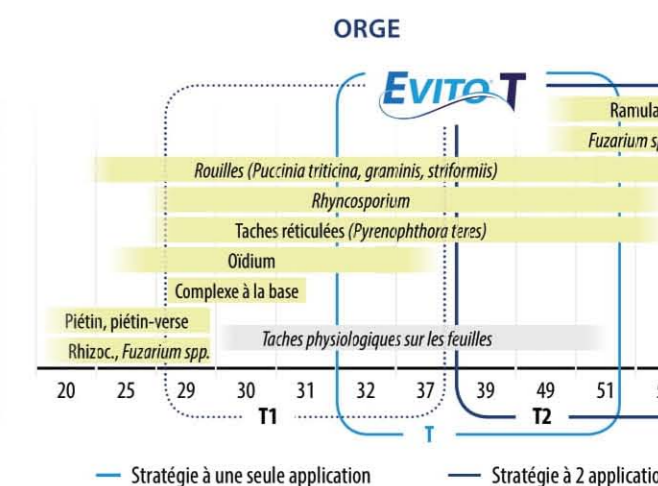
ORGE

EVITO T

Ramula

Fuzarium s

Rouilles (Puccinia triticina, graminis, striformiis)

Rhyncosporium

Taches réticulées (Pyrenophthora teres)

Oïdium

Complexe à la base

Piétin, piétin-verse

Taches physiologiques sur les feuilles

Rhizoc., Fuzarium spp.

20 25 29 30 31 32 37 39 49 51

T1

T2

T

— Stratégie à une seule application

— Stratégie à 2 applicatio